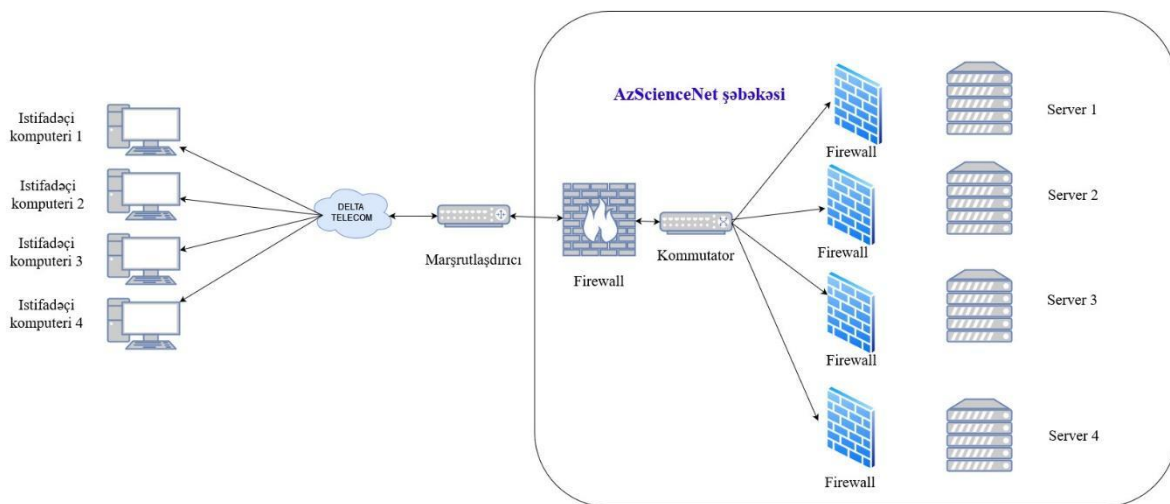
AzScienceNet şəbəkəsi

İstifadəçi komputeri 1

İstifadəçi komputeri 2

İstifadəçi komputeri 3

İstifadəçi komputeri 4

DELTA TELECOM

Marşrutlaşdırıcı

Firewall

Kommutator

Firewall

Server 1

Firewall

Server 2

Firewall

Server 3

Firewall

Server 4